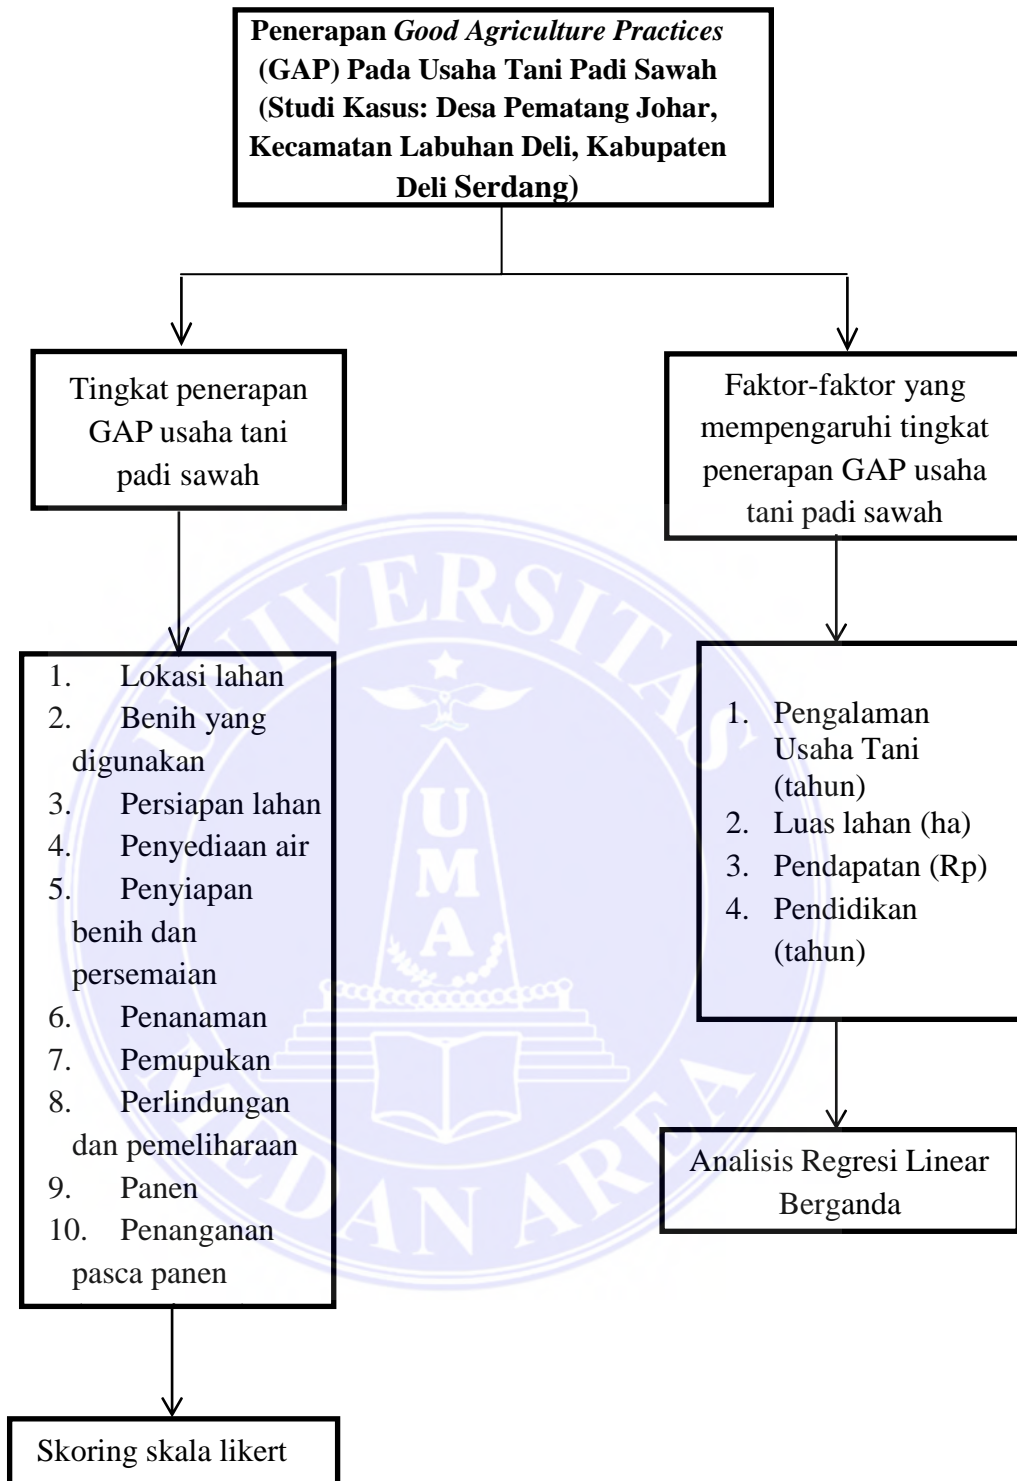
**Penerapan *Good Agriculture Practices* (GAP) Pada Usaha Tani Padi Sawah (Studi Kasus: Desa Pematang Johar, Kecamatan Labuhan Deli, Kabupaten Deli Serdang)**

Tingkat penerapan GAP usaha tani padi sawah

Faktor-faktor yang mempengaruhi tingkat penerapan GAP usaha tani padi sawah

1. Lokasi lahan
2. Benih yang digunakan
3. Persiapan lahan
4. Penyediaan air
5. Penyiapan benih dan persemaian
6. Penanaman
7. Pemupukan
8. Perlindungan dan pemeliharaan
9. Panen
10. Penanganan pasca panen

1. Pengalaman Usaha Tani (tahun)
2. Luas lahan (ha)
3. Pendapatan (Rp)
4. Pendidikan (tahun)

Analisis Regresi Linear Berganda

Skoring skala likert

UNIVERSITAS MEDAN AREA
UMA